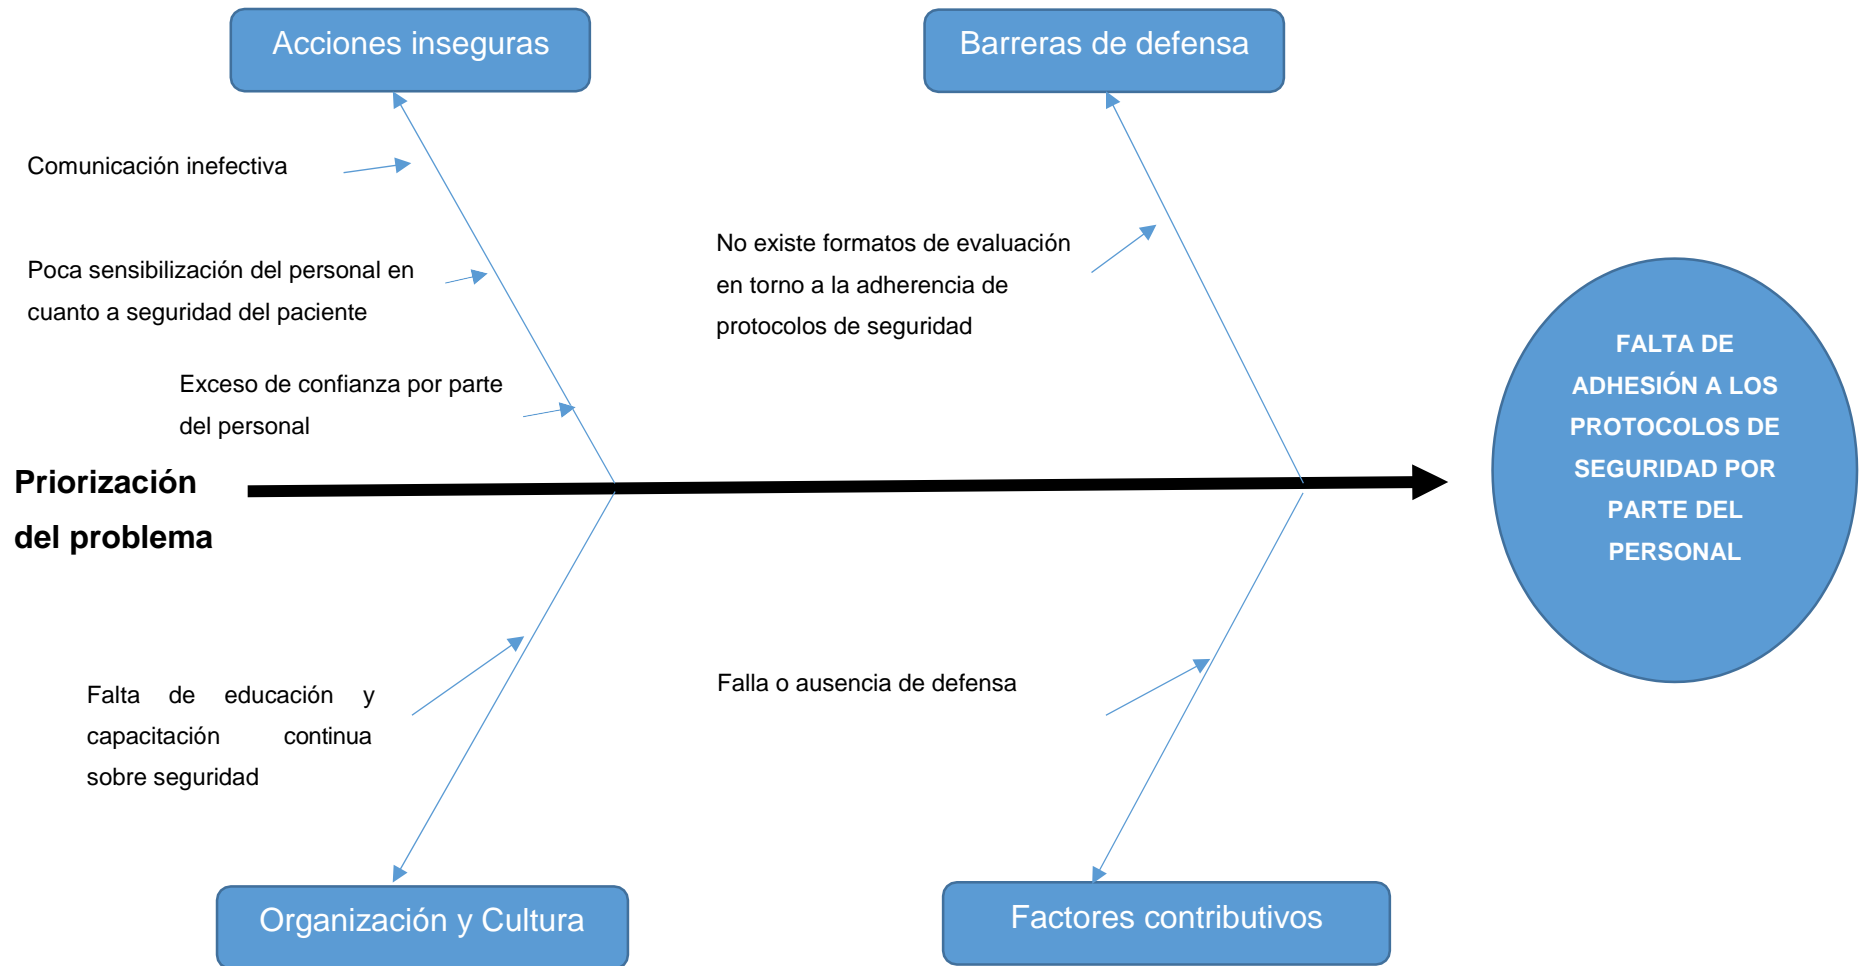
Acciones inseguras

Barreras de defensa

Comunicación inefectiva

Poca sensibilización del personal en cuanto a seguridad del paciente

Exceso de confianza por parte del personal

No existe formatos de evaluación en torno a la adherencia de protocolos de seguridad

FALTA DE ADHESIÓN A LOS PROTOCOLOS DE SEGURIDAD POR PARTE DEL PERSONAL

Priorización del problema

Falta de educación y capacitación continua sobre seguridad

Falla o ausencia de defensa

Organización y Cultura

Factores contributivos